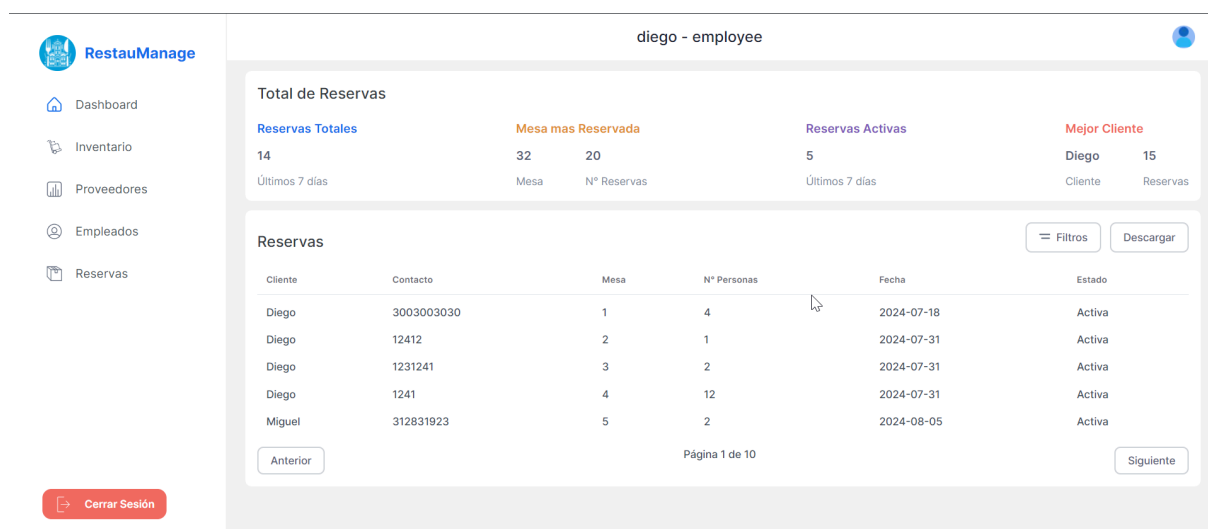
RestauManage

Dashboard
Inventario
Proveedores
Empleados
Reservas

Cerrar Sesión

diego - employee

Total de Reservas

Reservas Totales
14
Últimos 7 días

Mesa mas Reservada
32 20
Mesa Nº Reservas

Reservas Activas
5
Últimos 7 días

Mejor Cliente
Diego 15
Cliente Reservas

Reservas

Filtros
Descargar

| Cliente | Contacto | Mesa | Nº Personas | Fecha | Estado |
|---|---|---|---|---|---|
| Diego | 3003003030 | 1 | 4 | 2024-07-18 | Activa |
| Diego | 12412 | 2 | 1 | 2024-07-31 | Activa |
| Diego | 1231241 | 3 | 2 | 2024-07-31 | Activa |
| Diego | 1241 | 4 | 12 | 2024-07-31 | Activa |
| Miguel | 312831923 | 5 | 2 | 2024-08-05 | Activa |

Anterior
Página 1 de 10
Siguiente